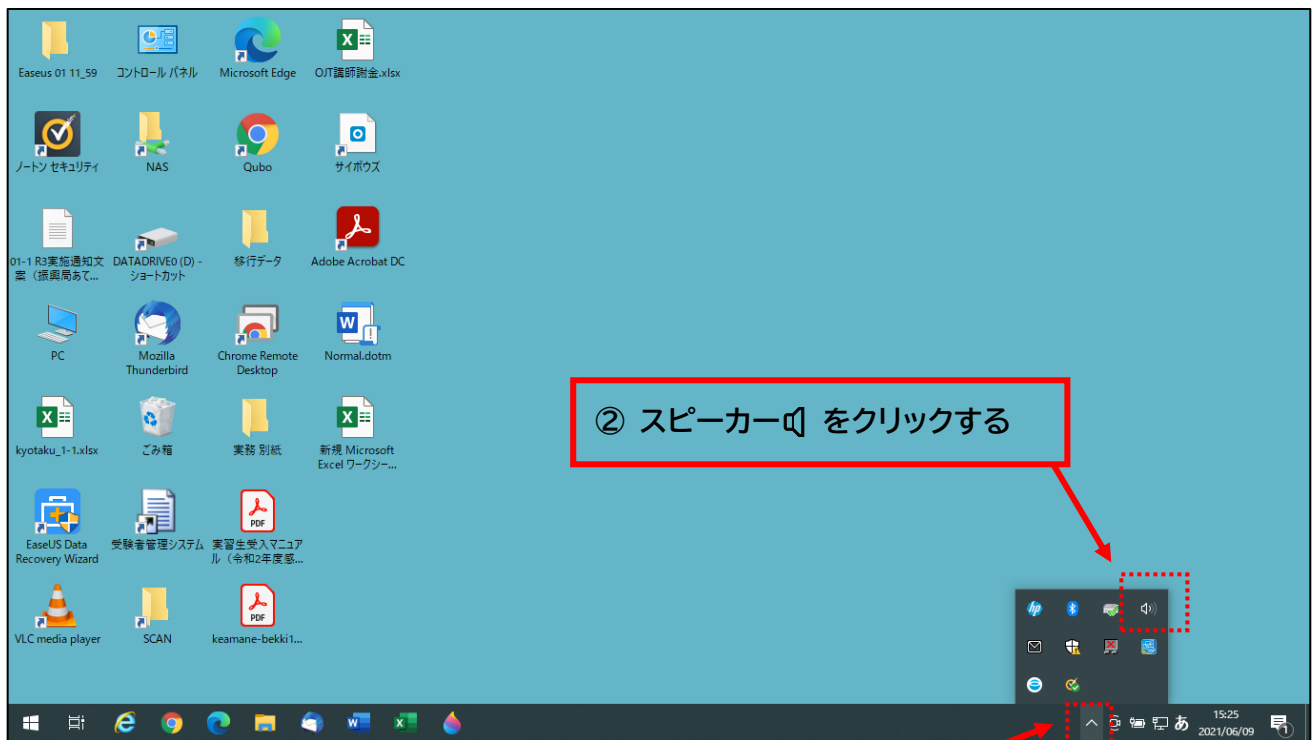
Easeus 01 11_59
コントロール パネル
Microsoft Edge
OJT講師謝金.xlsx

ノートン セキュリティ
NAS
Qubo
サイボウズ

01-1 R3実施通知文案（振興局あて…
DATADRIVE0 (D) - ショートカット
移行データ
Adobe Acrobat DC

PC
Mozilla Thunderbird
Chrome Remote Desktop
Normal.dotm

kyotaku_1-1.xlsx
ごみ箱
実務 別紙
新規 Microsoft Excel ワークシー…

EaseUS Data Recovery Wizard
受験者管理システム
実習生受入マニュアル（令和2年度感…

VLC media player
SCAN
keamane-bekki1…

② スピーカー をクリックする

あ
15:25
2021/06/09
1